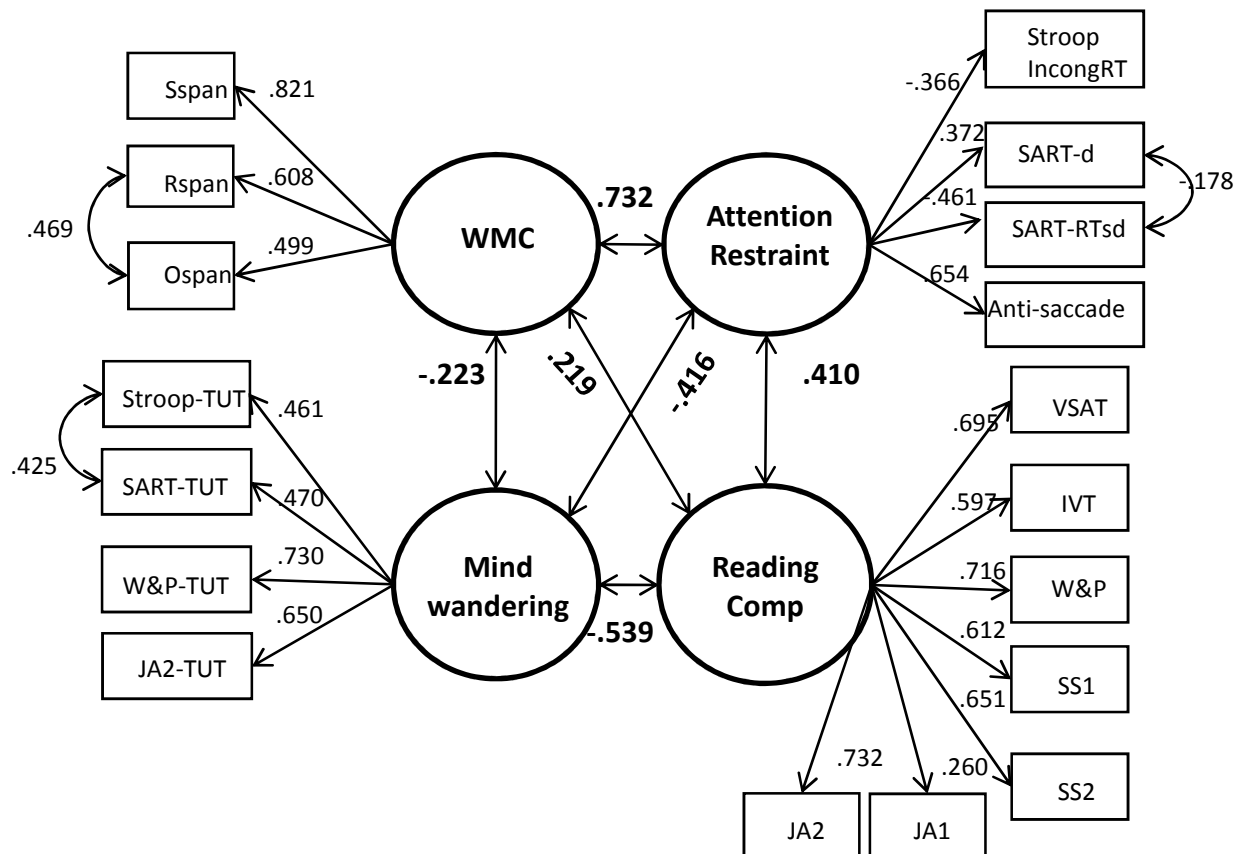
Sspan
.821
Rspan
.608
.469
Ospan
.499
WMC
.732
Attention Restraint
Stroop IncongRT
-.366
.372
SART-d
-.178
.461
SART-RTsd
.654
Anti-saccade
-.223
.219
-.416
.410
Stroop-TUT
.461
.425
SART-TUT
.470
W&P-TUT
.730
JA2-TUT
.650
Mind wandering
-.539
Reading Comp
VSAT
.695
IVT
.597
W&P
.716
SS1
.612
.651
SS2
.260
.732
JA2
JA1